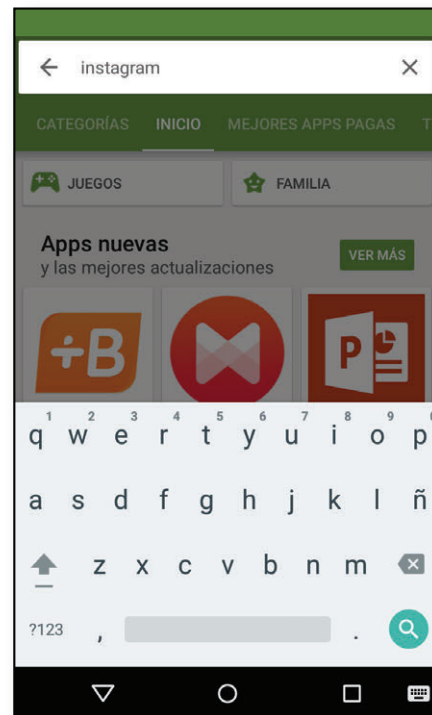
← instagram ×

CATEGORÍAS INICIO MEJORES APPS PAGAS T

JUEGOS FAMILIA

Apps nuevas
y las mejores actualizaciones

VER MÁS

+B

P

1 2 3 4 5 6 7 8 9
q w e r t y u i o p

a s d f g h j k l ñ

z x c v b n m

?123 , .